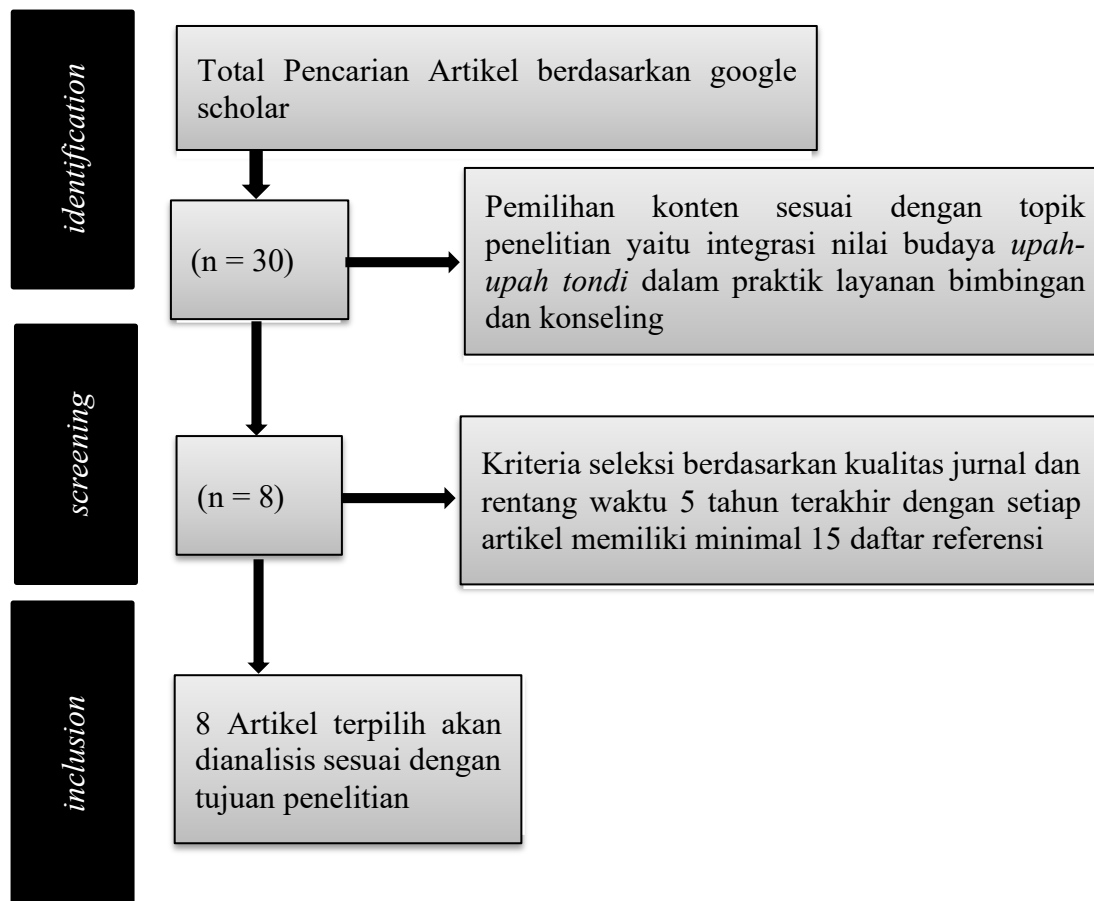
identification

Total Pencarian Artikel berdasarkan google scholar

(n = 30)

Pemilihan konten sesuai dengan topik penelitian yaitu integrasi nilai budaya *upah-upah tondi* dalam praktik layanan bimbingan dan konseling

screening

(n = 8)

Kriteria seleksi berdasarkan kualitas jurnal dan rentang waktu 5 tahun terakhir dengan setiap artikel memiliki minimal 15 daftar referensi

inclusion

8 Artikel terpilih akan dianalisis sesuai dengan tujuan penelitian